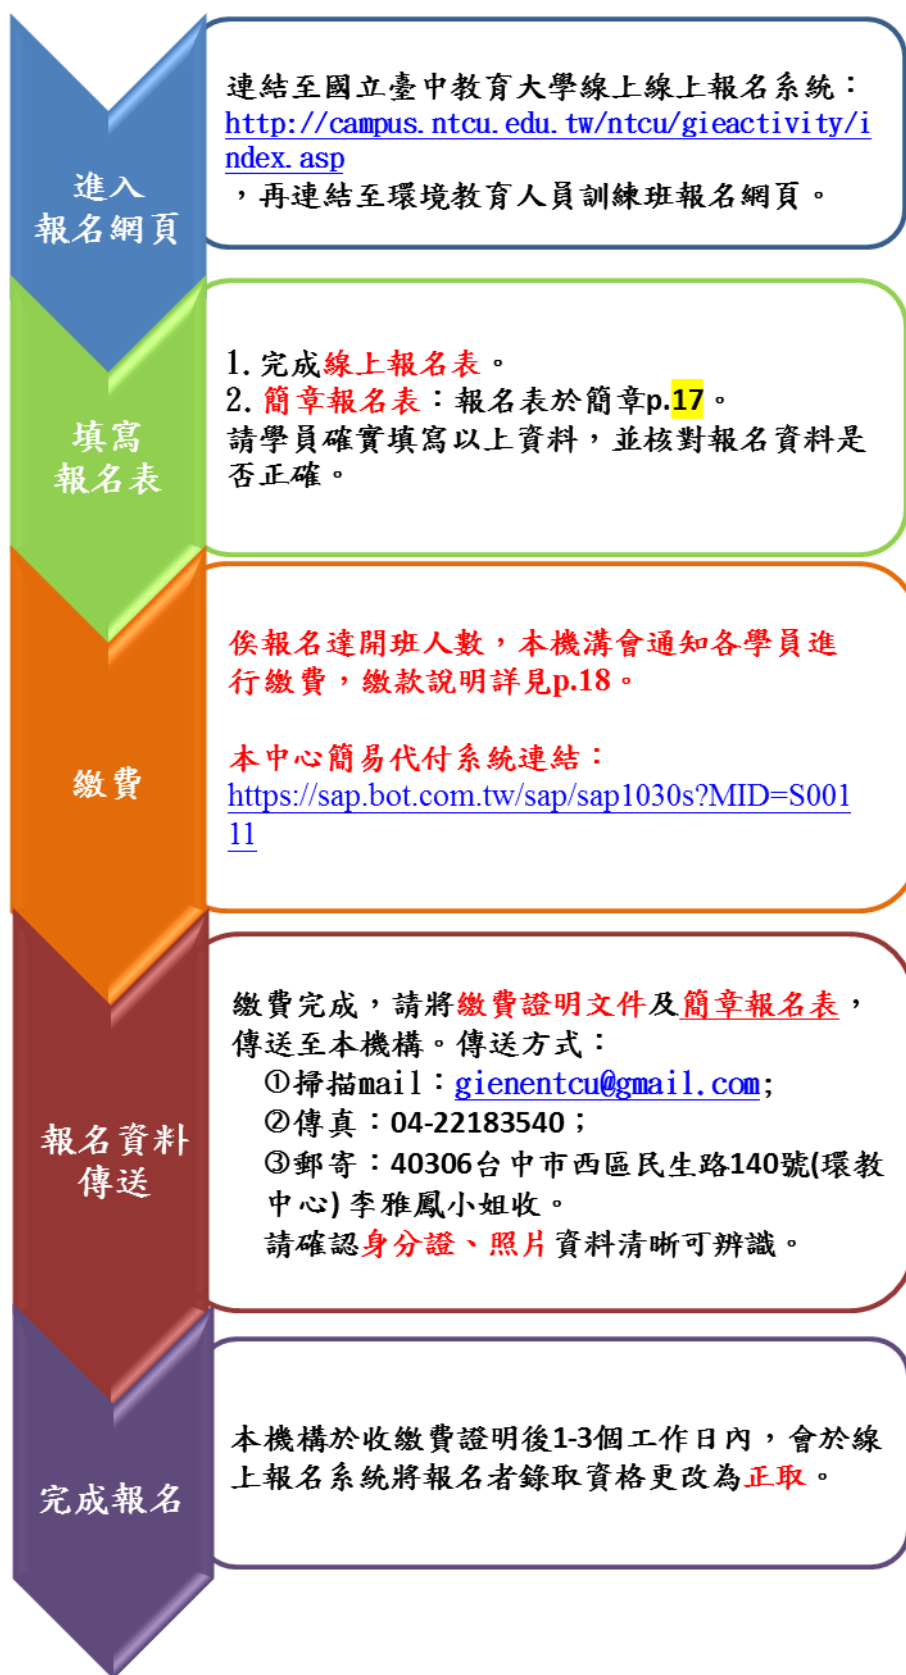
進入
報名網頁

連結至國立臺中教育大學線上線上報名系統：http://campus.ntcu.edu.tw/ntcu/gieactivity/index.asp，再連結至環境教育人員訓練班報名網頁。

填寫
報名表

1. 完成線上報名表。
2. 簡章報名表：報名表於簡章p.17。
請學員確實填寫以上資料，並核對報名資料是否正確。

繳費

俟報名達開班人數，本機溝會通知各學員進行繳費，繳款說明詳見p.18。

本中心簡易代付系統連結：https://sap.bot.com.tw/sap/sap1030s?MID=S00111

報名資料
傳送

繳費完成，請將繳費證明文件及簡章報名表，傳送至本機構。傳送方式：
①掃描mail：gienentcu@gmail.com;
②傳真：04-22183540；
③郵寄：40306台中市西區民生路140號(環教中心)李雅鳳小姐收。
請確認身分證、照片資料清晰可辨識。

完成報名

本機構於收繳費證明後1-3個工作日內，會於線上報名系統將報名者錄取資格更改為正取。